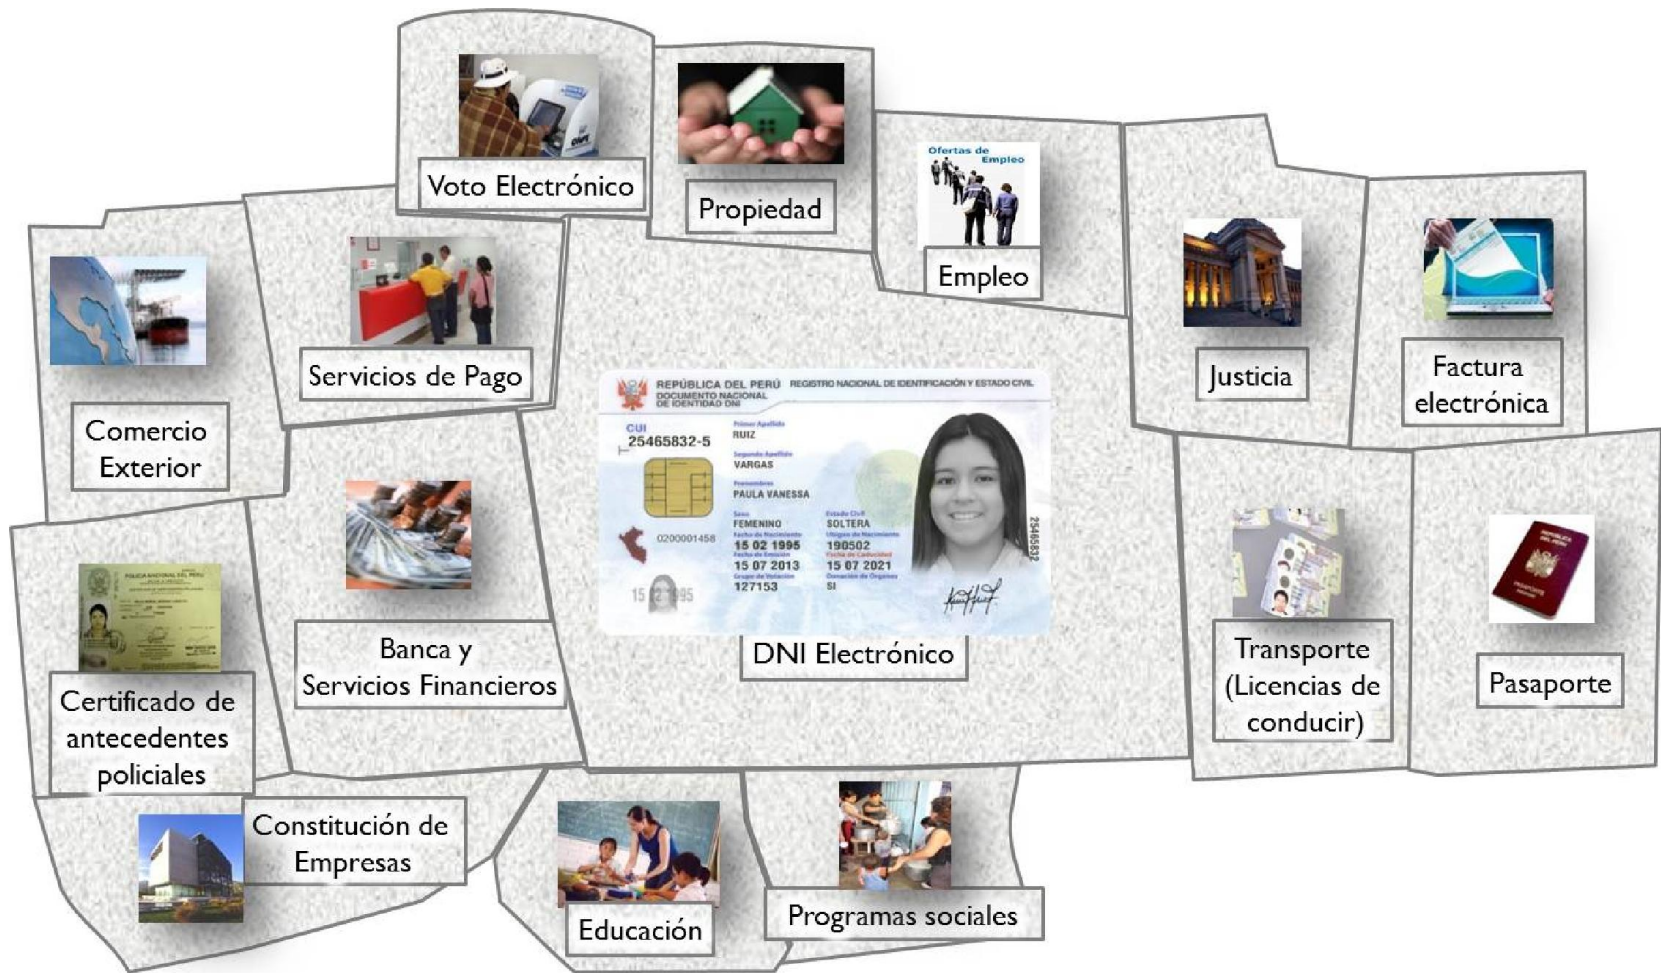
Voto Electrónico

Propiedad

Ofertas de Empleo

Empleo

Justicia

Factura electrónica

Servicios de Pago

Comercio Exterior

REPÚBLICA DEL PERÚ REGISTRO NACIONAL DE IDENTIFICACIÓN Y ESTADO CIVIL
DOCUMENTO NACIONAL DE IDENTIDAD DNI
CUI
25465832-5
Primer Apellido
RUIZ
Segundo Apellido
VARGAS
Prenombres
PAULA VANESSA
Sexo
FEMENINO
Estado Civil
SOLTERA
Fecha de Nacimiento
15 02 1995
Ubigeo de Nacimiento
190502
Fecha de Emisión
15 07 2013
Fecha de Caducidad
15 07 2021
Grupo de Votación
127153
Donación de Órganos
SI
0200001458
15 02 1995
25465832

DNI Electrónico

Banca y Servicios Financieros

Certificado de antecedentes policiales

POLICIA NACIONAL DEL PERU

Transporte (Licencias de conducir)

Pasaporte

Constitución de Empresas

Educación

Programas sociales